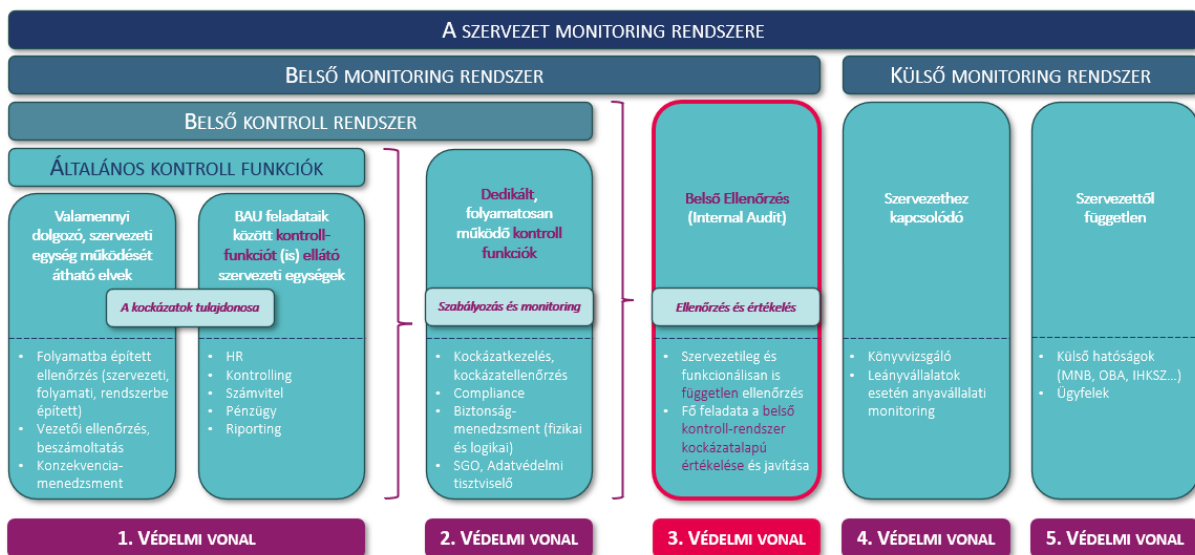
A szervezet monitoring rendszere

Belső monitoring rendszer

Külső monitoring rendszer

Belső kontroll rendszer

Általános kontroll funkciók

Valamennyi dolgozó, szervezeti egység működését átható elvek

BAU feladataik között kontroll-funkciót (is) ellátó szervezeti egységek

A kockázatok tulajdonosa

- Folyamatba épített ellenőrzés (szervezeti, folyamati, rendszerbe épített)
- Vezetői ellenőrzés, beszámoltatás
- Konzekvencia-menedzsment

- HR
- Kontrolling
- Számvitel
- Pénzügy
- Riporting

Dedikált, folyamatosan működő kontroll funkciók

Szabályozás és monitoring

- Kockázatkezelés, kockázatellenőrzés
- Compliance
- Biztonság-menedzsment (fizikai és logikai)
- SGO, Adatvédelmi tisztviselő

Belső Ellenőrzés (Internal Audit)

Ellenőrzés és értékelés

- Szervezetileg és funkcionálisan is független ellenőrzés
- Fő feladata a belső kontroll-rendszer kockázatalapú értékelése és javítása

Szervezethez kapcsolódó

- Könyvvizsgáló
- Leányvállalatok esetén anyavállalati monitoring

Szervezettől független

- Külső hatóságok (MNB, OBA, IHKSZ…)
- Ügyfelek

1. Védelmi vonal

2. Védelmi vonal

3. Védelmi vonal

4. Védelmi vonal

5. Védelmi vonal